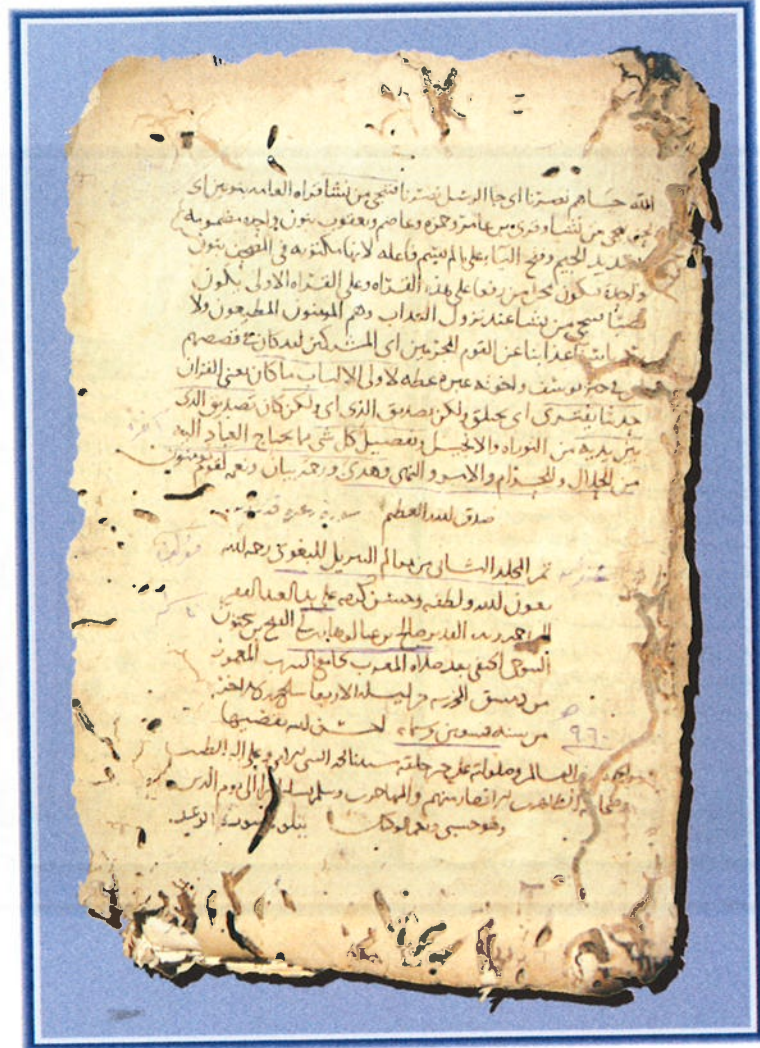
الله جاءهم نصرنا اي جا الرسل نصرنا فننجي من نشاء قرا العامه بنونين اي نحن ننجي من نشاء قرى ابن عامر وحمزه وعاصم ويعقوب بنون واحده مضمومه وتشديد الجيم وفتح اليا على ما لم يسم فاعله لانها مكتوبه في المصحف بنون واحده فيكون محل من رفعا على هذه القراه وعلى القراه الاولى يكون نصبا فنجي من نشاء عند نزول العذاب وهم المومنون المطيعون ولا يرد باسنا عذابنا عن القوم المجرمين اي المشركين لقد كان في قصصهم اي في خبر يوسف واخوته عبره عظه لاولي الالباب ما كان يعني القران حديثا يفترى اي يختلق ولكن تصديق الذي اي ولكن كان تصديق الذي بين يديه من التوراه والانجيل وتفصيل كل شي مما يحتاج العباد اليه من الحلال والحرام والامر والنهي وهدى ورحمه بيان ونعمه لقوم يومنون

صدق الله العظيم

تم المجلد الثاني من معالم التنزيل للبغوي رحمه الله

بعون الله ولطفه وحسن توفيقه على يد العبد الفقير

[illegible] احمد بن عبد الله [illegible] الفقيه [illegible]

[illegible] بعد صلاة المغرب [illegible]

من شهر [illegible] الاربعا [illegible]

من سنه تسعين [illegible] لحسن الله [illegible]

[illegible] العالمين وصلواته على خير خلقه سيدنا محمد النبي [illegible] وعلى اله الطيبين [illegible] والمهاجرين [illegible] الى يوم الدين

وهو حسبي ونعم الوكيل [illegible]

٩٦٠